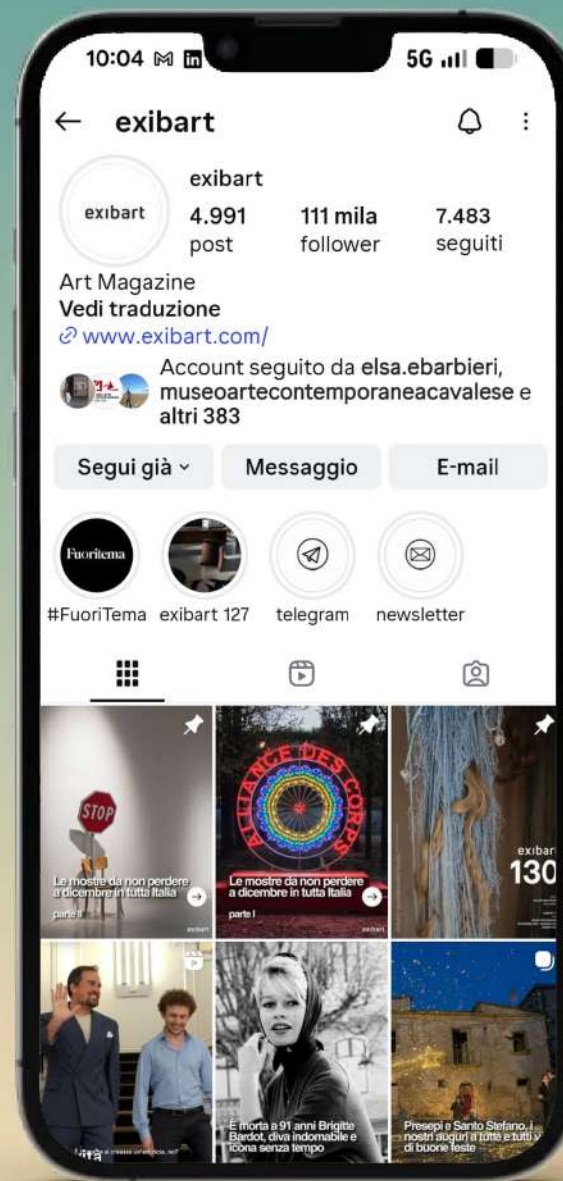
10:04 5G

← exibart

exibart

exibart

4.991 post

111 mila follower

7.483 seguiti

Art Magazine

Vedi traduzione

www.exibart.com/

Account seguito da elsa.ebarbieri, museoartecontemporaneacavalese e altri 383

Segui già

Messaggio

E-mail

Fuoritema

#FuoriTema

exibart 127

telegram

newsletter

STOP

Le mostre da non perdere a dicembre in tutta Italia

parte II

exibart

ALLIANCE DES CORPS

Le mostre da non perdere a dicembre in tutta Italia

parte I

exibart

exibart

130

È morta a 91 anni Brigitte Bardot, diva indomabile e icona senza tempo

Presepi e Santo Stefano. I nostri auguri a tutte e tutti di buone feste